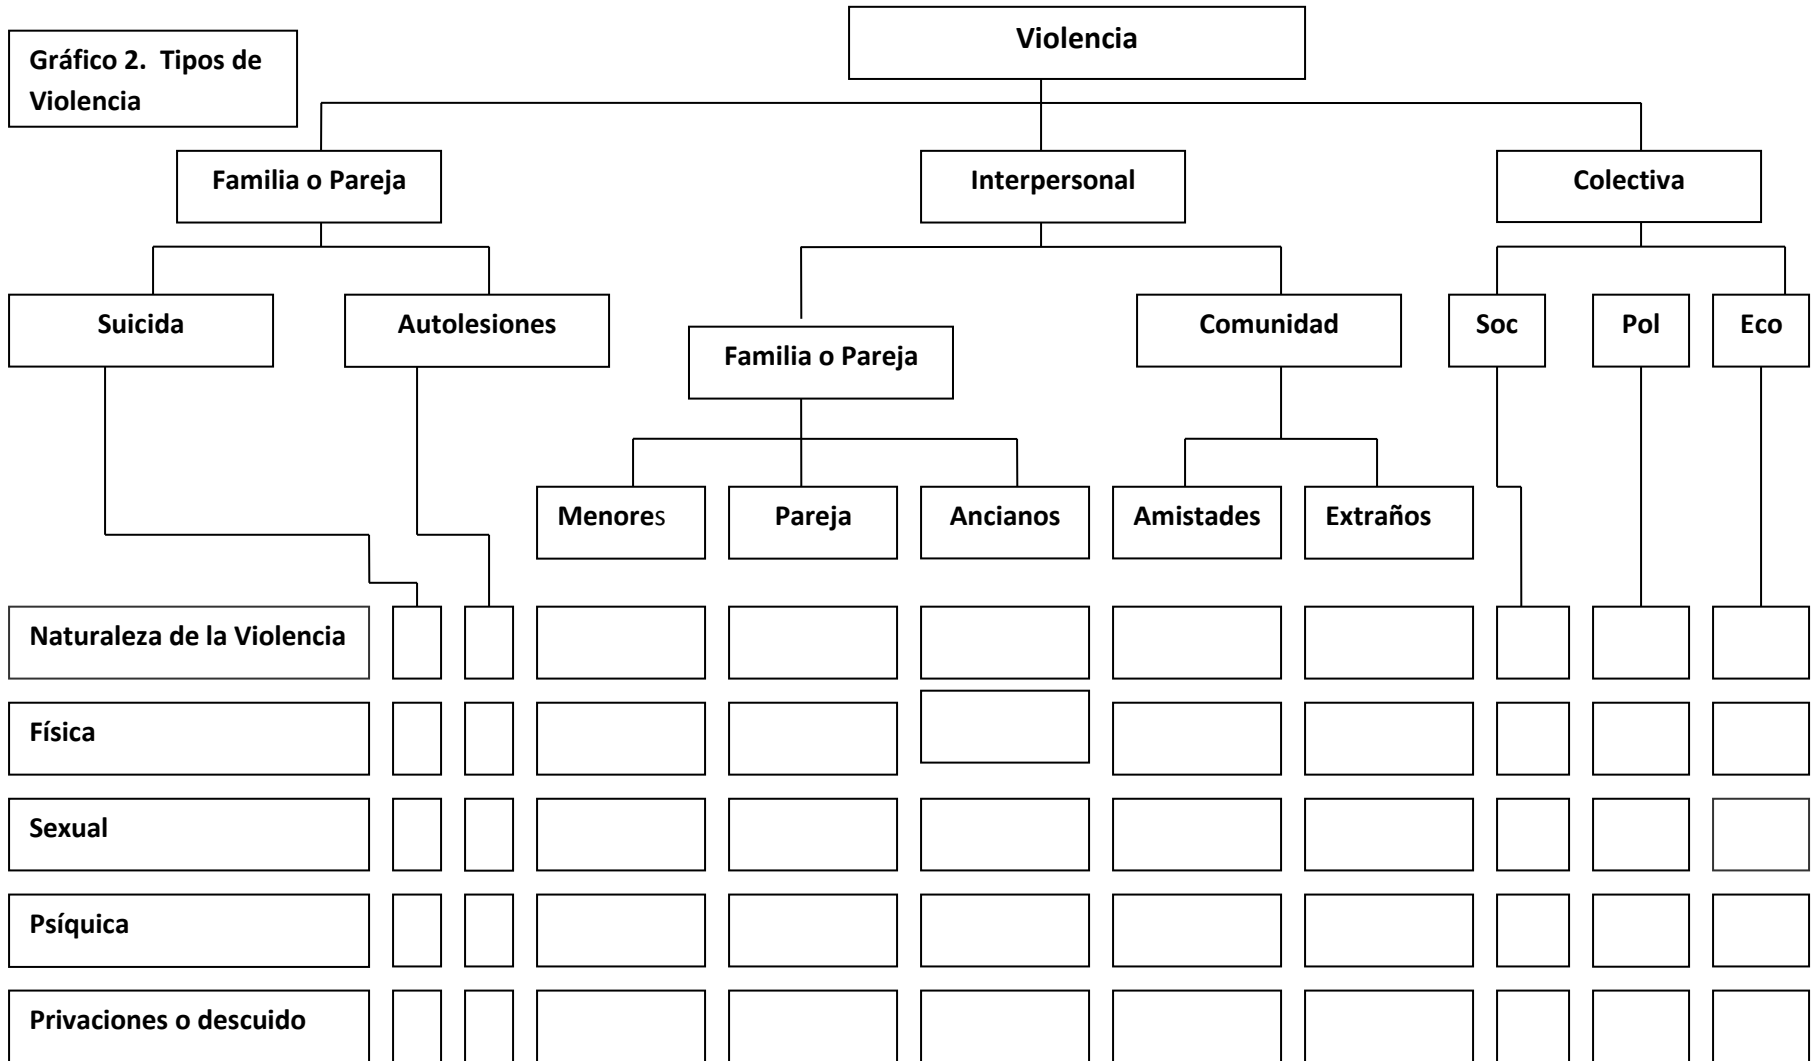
Gráfico 2. Tipos de Violencia

Violencia

Familia o Pareja

Interpersonal

Colectiva

Suicida

Autolesiones

Familia o Pareja

Comunidad

Soc

Pol

Eco

Menores

Pareja

Ancianos

Amistades

Extraños

Naturaleza de la Violencia

Física

Sexual

Psíquica

Privaciones o descuido